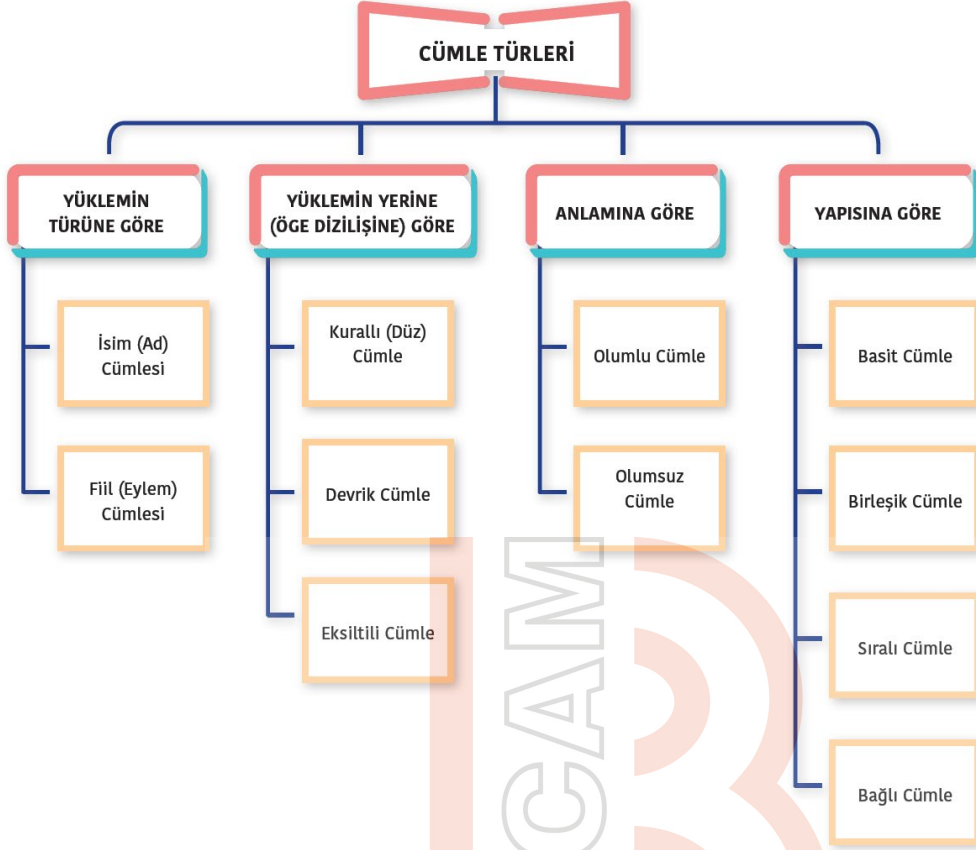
CÜMLE TÜRLERİ

YÜKLEMİN TÜRÜNE GÖRE

İsim (Ad) Cümlesi

Fiil (Eylem) Cümlesi

YÜKLEMİN YERİNE (ÖGE DİZİLİŞİNE) GÖRE

Kurallı (Düz) Cümle

Devrik Cümle

Eksiltili Cümle

ANLAMINA GÖRE

Olumlu Cümle

Olumsuz Cümle

YAPISINA GÖRE

Basit Cümle

Birleşik Cümle

Sıralı Cümle

Bağlı Cümle

CAM